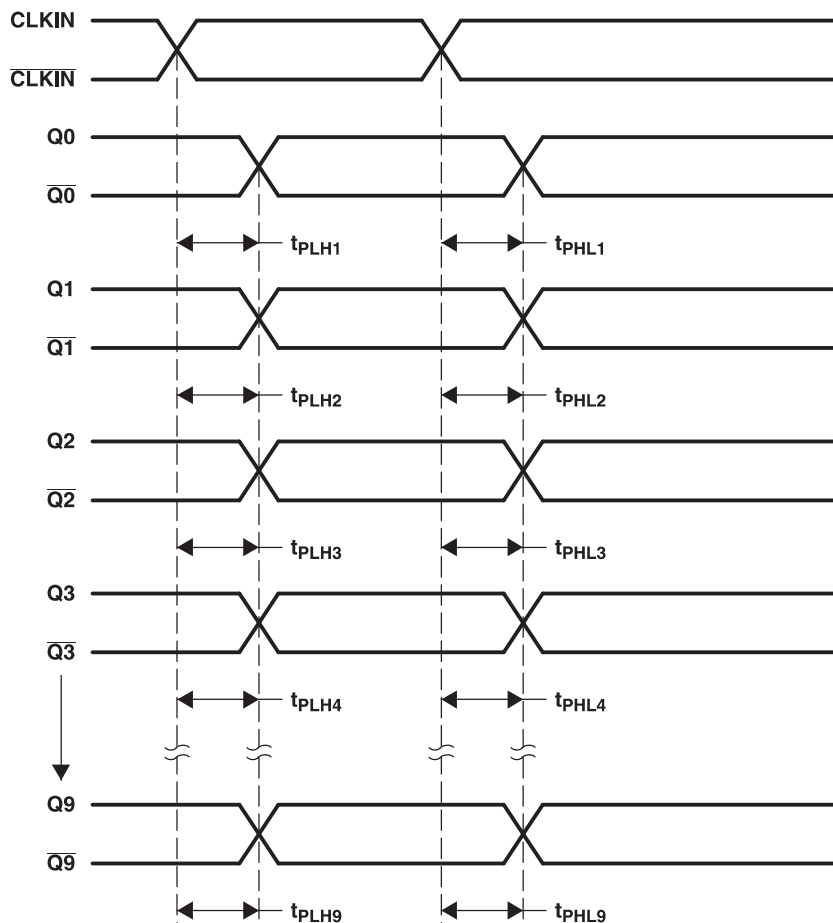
CLKIN

$\overline{CLKIN}$

Q0

$\overline{Q0}$

$t_{PLH1}$

$t_{PHL1}$

Q1

$\overline{Q1}$

$t_{PLH2}$

$t_{PHL2}$

Q2

$\overline{Q2}$

$t_{PLH3}$

$t_{PHL3}$

Q3

$\overline{Q3}$

$t_{PLH4}$

$t_{PHL4}$

Q9

$\overline{Q9}$

$t_{PLH9}$

$t_{PHL9}$